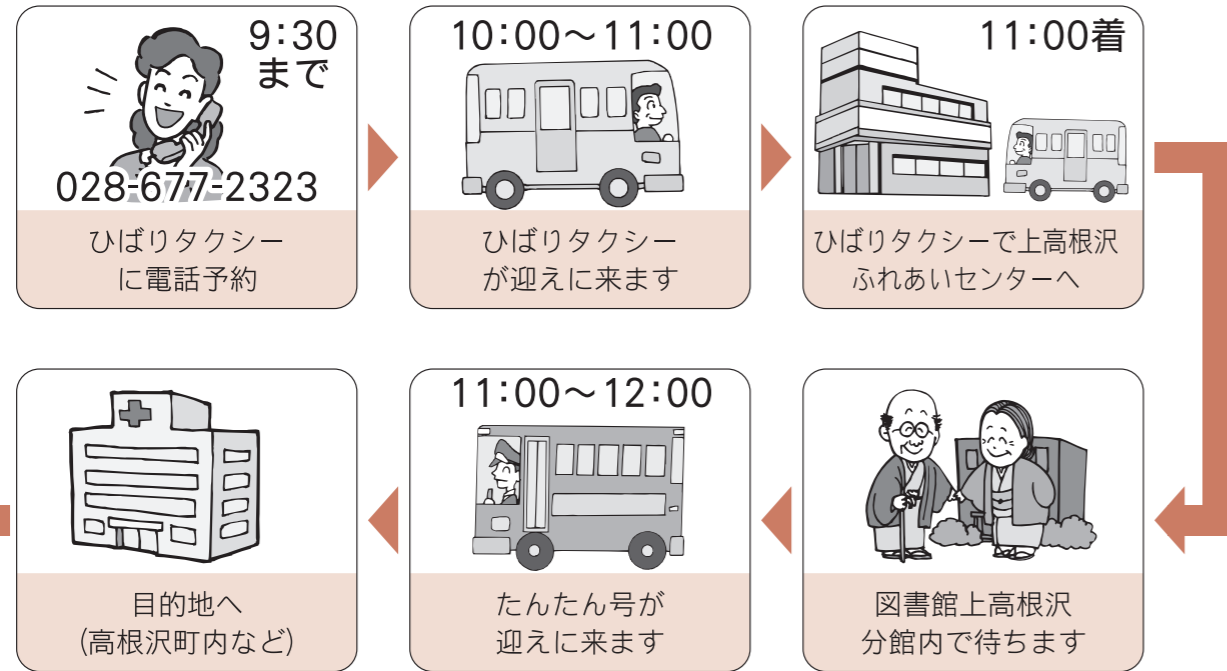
9:30
まで

028-677-2323

ひばりタクシー
に電話予約

10:00～11:00

ひばりタクシー
が迎えに来ます

11:00着

ひばりタクシーで上高根沢
ふれあいセンターへ

図書館上高根沢
分館内で待ちます

11:00～12:00

たんたん号が
迎えに来ます

目的地へ
(高根沢町内など)